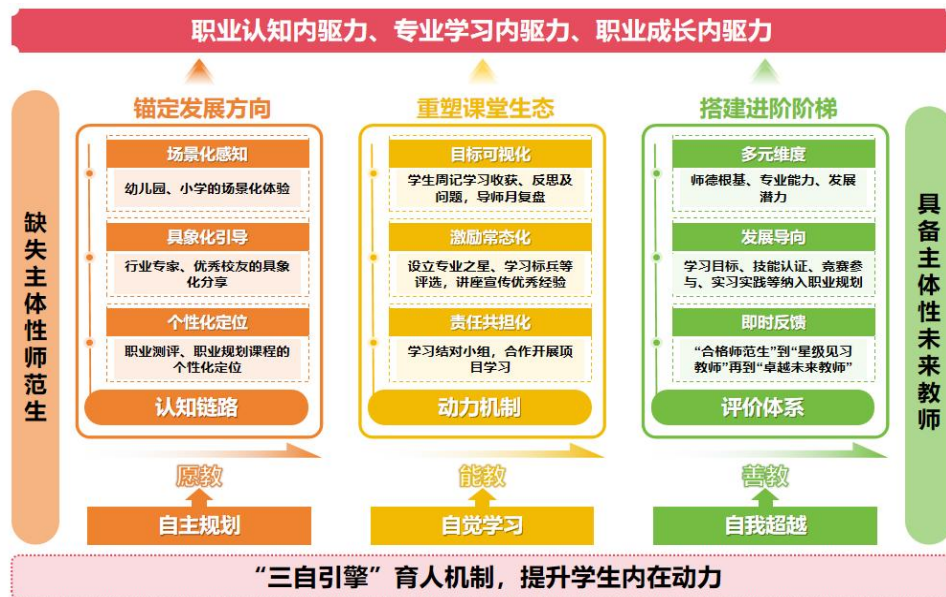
职业认知内驱力、专业学习内驱力、职业成长内驱力

缺失主体性师范生

锚定发展方向

场景化感知
幼儿园、小学的场景化体验

具象化引导
行业专家、优秀校友的具象化分享

个性化定位
职业测评、职业规划课程的个性化定位

认知链路

重塑课堂生态

目标可视化
学生周记学习收获、反思及问题，导师月复盘

激励常态化
设立专业之星、学习标兵等评选，讲座宣传优秀经验

责任共担化
学习结对小组，合作开展项目学习

动力机制

搭建进阶阶梯

多元维度
师德根基、专业能力、发展潜力

发展导向
学习目标、技能认证、竞赛参与、实习实践等纳入职业规划

即时反馈
“合格师范生”到“星级见习教师”再到“卓越未来教师”

评价体系

具备主体性未来教师

愿教
自主规划

能教
自觉学习

善教
自我超越

“三自引擎”育人机制，提升学生内在动力